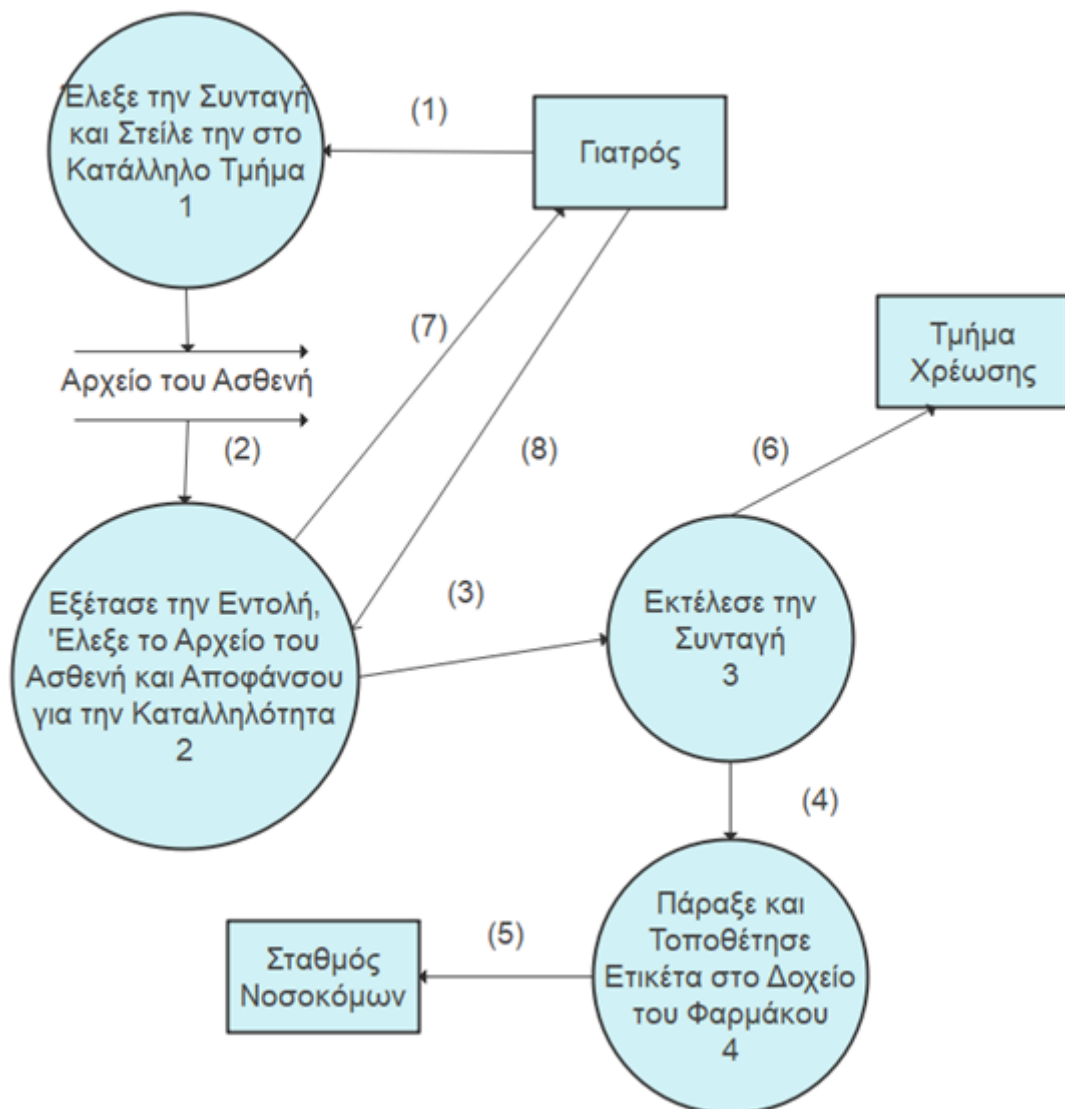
'Ελεξε την Συνταγή και Στείλε την στο Κατάλληλο Τμήμα
1

(1)

Γιατρός

(7)

Αρχείο του Ασθενή

Τμήμα Χρέωσης

(2)

(8)

(6)

Εξέτασε την Εντολή, 'Ελεξε το Αρχείο του Ασθενή και Αποφάνσου για την Καταλληλότητα
2

(3)

Εκτέλεσε την Συνταγή
3

(4)

(5)

Σταθμός Νοσοκόμων

Πάραξε και Τοποθέτησε Ετικέτα στο Δοχείο του Φαρμάκου
4